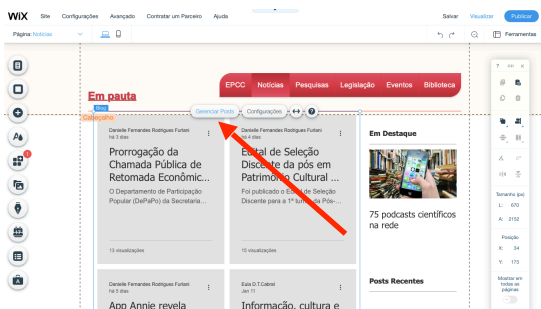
WiX Site Configurações Avançado Contratar um Parceiro Ajuda Salvar Visualizar Publicar

Página: Notícias Ferramentas

EPCC Notícias Pesquisas Legislação Eventos Biblioteca

Em pauta

Blog

Cabeçalho

Gerenciar Posts Configurações

Danielle Fernandes Rodrigues Furtani há 5 dias

Prorrogação da Chamada Pública de Retomada Econômic...

O Departamento de Participação Popular (DePaPo) da Secretaria...

13 visualizações

Danielle Fernandes Rodrigues Furtani há 5 dias

Edital de Seleção Discente da pós em Patrimônio Cultural ...

Foi publicado o Edital de Seleção Discente para a 1ª turma da Pós-...

10 visualizações

Em Destaque

75 podcasts científicos na rede

Posts Recentes

Danielle Fernandes Rodrigues Furtani há 5 dias

App Annie revela

Eula D.T.Cabral Jan 11

Informação, cultura e

Tamanho (px)

L: 670

A: 2152

Posição

X: 34

Y: 173

Mostrar em todas as páginas